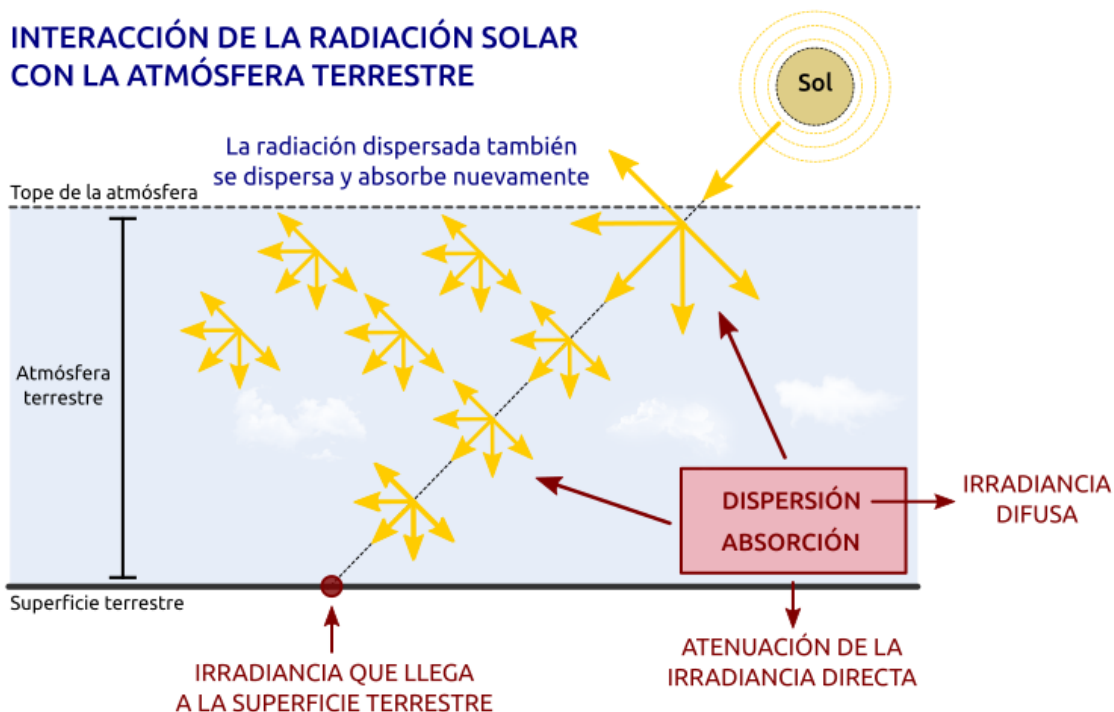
INTERACCIÓN DE LA RADIACIÓN SOLAR CON LA ATMÓSFERA TERRESTRE

Sol

La radiación dispersada también se dispersa y absorbe nuevamente

Tope de la atmósfera

Atmósfera terrestre

DISPERSIÓN
ABSORCIÓN

IRRADIANCIA DIFUSA

Superficie terrestre

IRRADIANCIA QUE LLEGA A LA SUPERFICIE TERRESTRE

ATENUACIÓN DE LA IRRADIANCIA DIRECTA